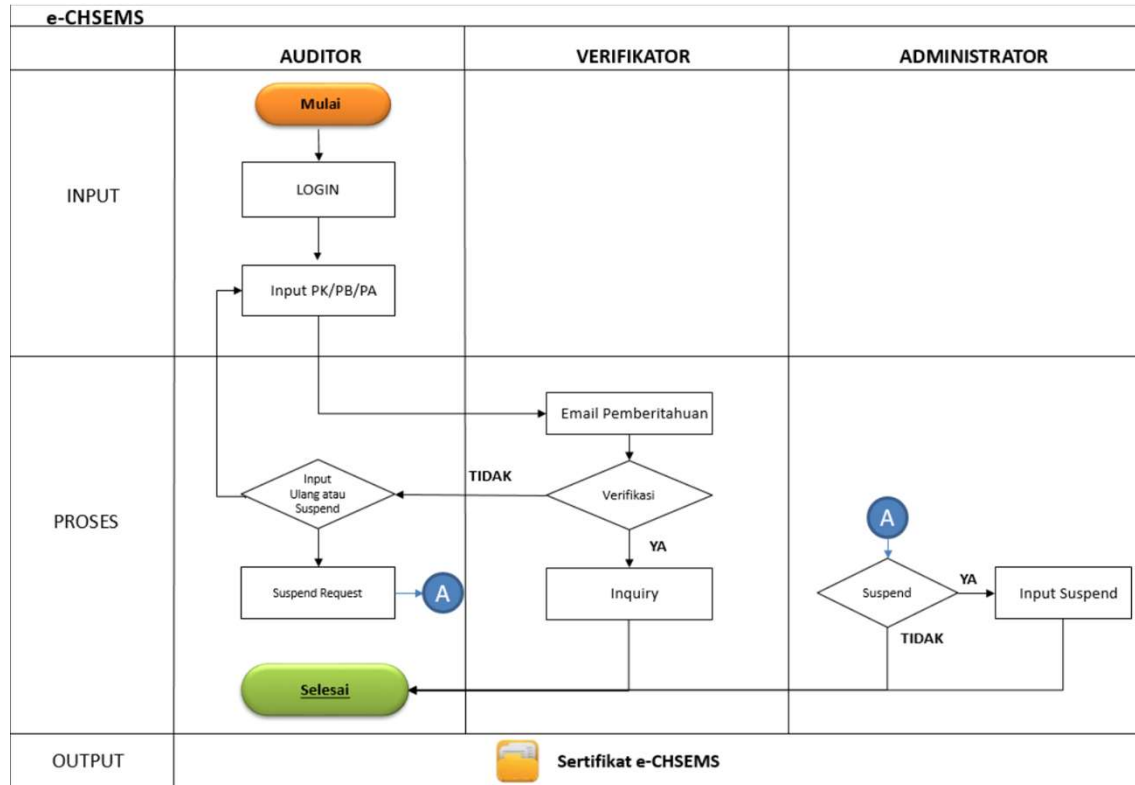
e-CHSEMS

| | AUDITOR | VERIFIKATOR | ADMINISTRATOR |
|---|---|---|---|
| INPUT | Mulai<br>LOGIN<br>Input PK/PB/PA | | |
| PROSES | Input Ulang atau Suspend<br>Suspend Request<br>A<br>Selesai | Email Pemberitahuan<br>TIDAK<br>Verifikasi<br>YA<br>Inquiry | A<br>Suspend<br>YA<br>Input Suspend<br>TIDAK |
| OUTPUT | Sertifikat e-CHSEMS | | |